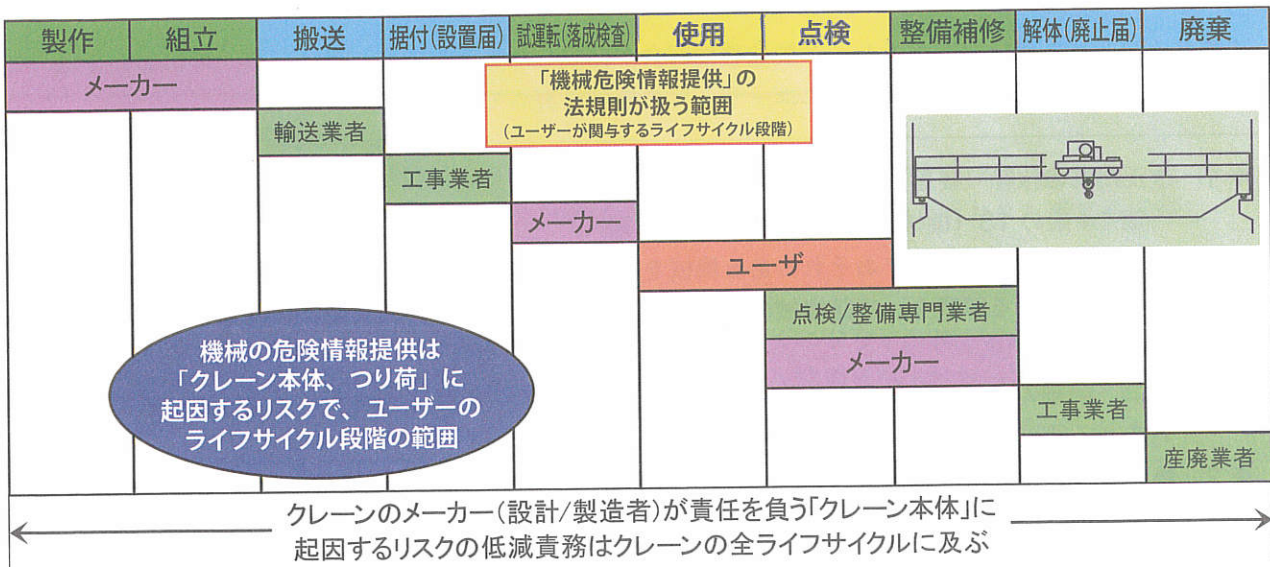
| 製作 | 組立 | 搬送 | 据付(設置届) | 試運転(落成検査) | 使用 | 点検 | 整備補修 | 解体(廃止届) | 廃棄 |
|---|---|---|---|---|---|---|---|---|---|

メーカー

「機械危険情報提供」の法規則が扱う範囲
(ユーザーが関与するライフサイクル段階)

輸送業者

工事業者

メーカー

ユーザ

点検/整備専門業者

メーカー

工事業者

産廃業者

機械の危険情報提供は「クレーン本体、つり荷」に起因するリスクで、ユーザーのライフサイクル段階の範囲

クレーンのメーカー(設計/製造者)が責任を負う「クレーン本体」に起因するリスクの低減責務はクレーンの全ライフサイクルに及ぶ